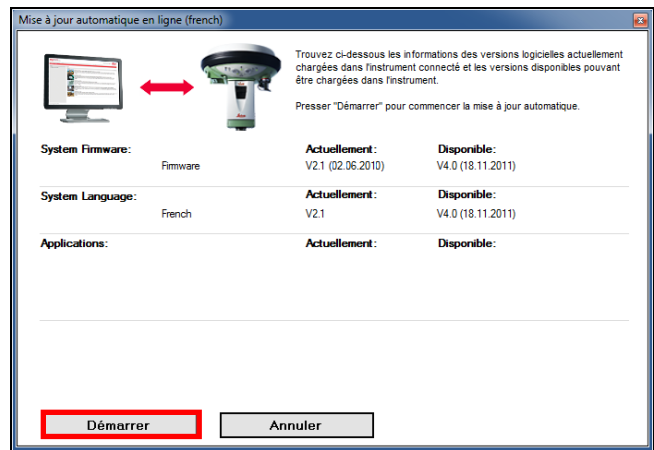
Mise à jour automatique en ligne (french)

Trouvez ci-dessous les informations des versions logicielles actuellement chargées dans l'instrument connecté et les versions disponibles pouvant être chargées dans l'instrument.

Presser "Démarrer" pour commencer la mise à jour automatique.

| System Firmware: | | Actuellement: | Disponible: |
|---|---|---|---|
| | Firmware | V2.1 (02.06.2010) | V4.0 (18.11.2011) |

| System Language: | | Actuellement: | Disponible: |
|---|---|---|---|
| | French | V2.1 | V4.0 (18.11.2011) |

| Applications: | Actuellement: | Disponible: |
|---|---|---|

Démarrer

Annuler